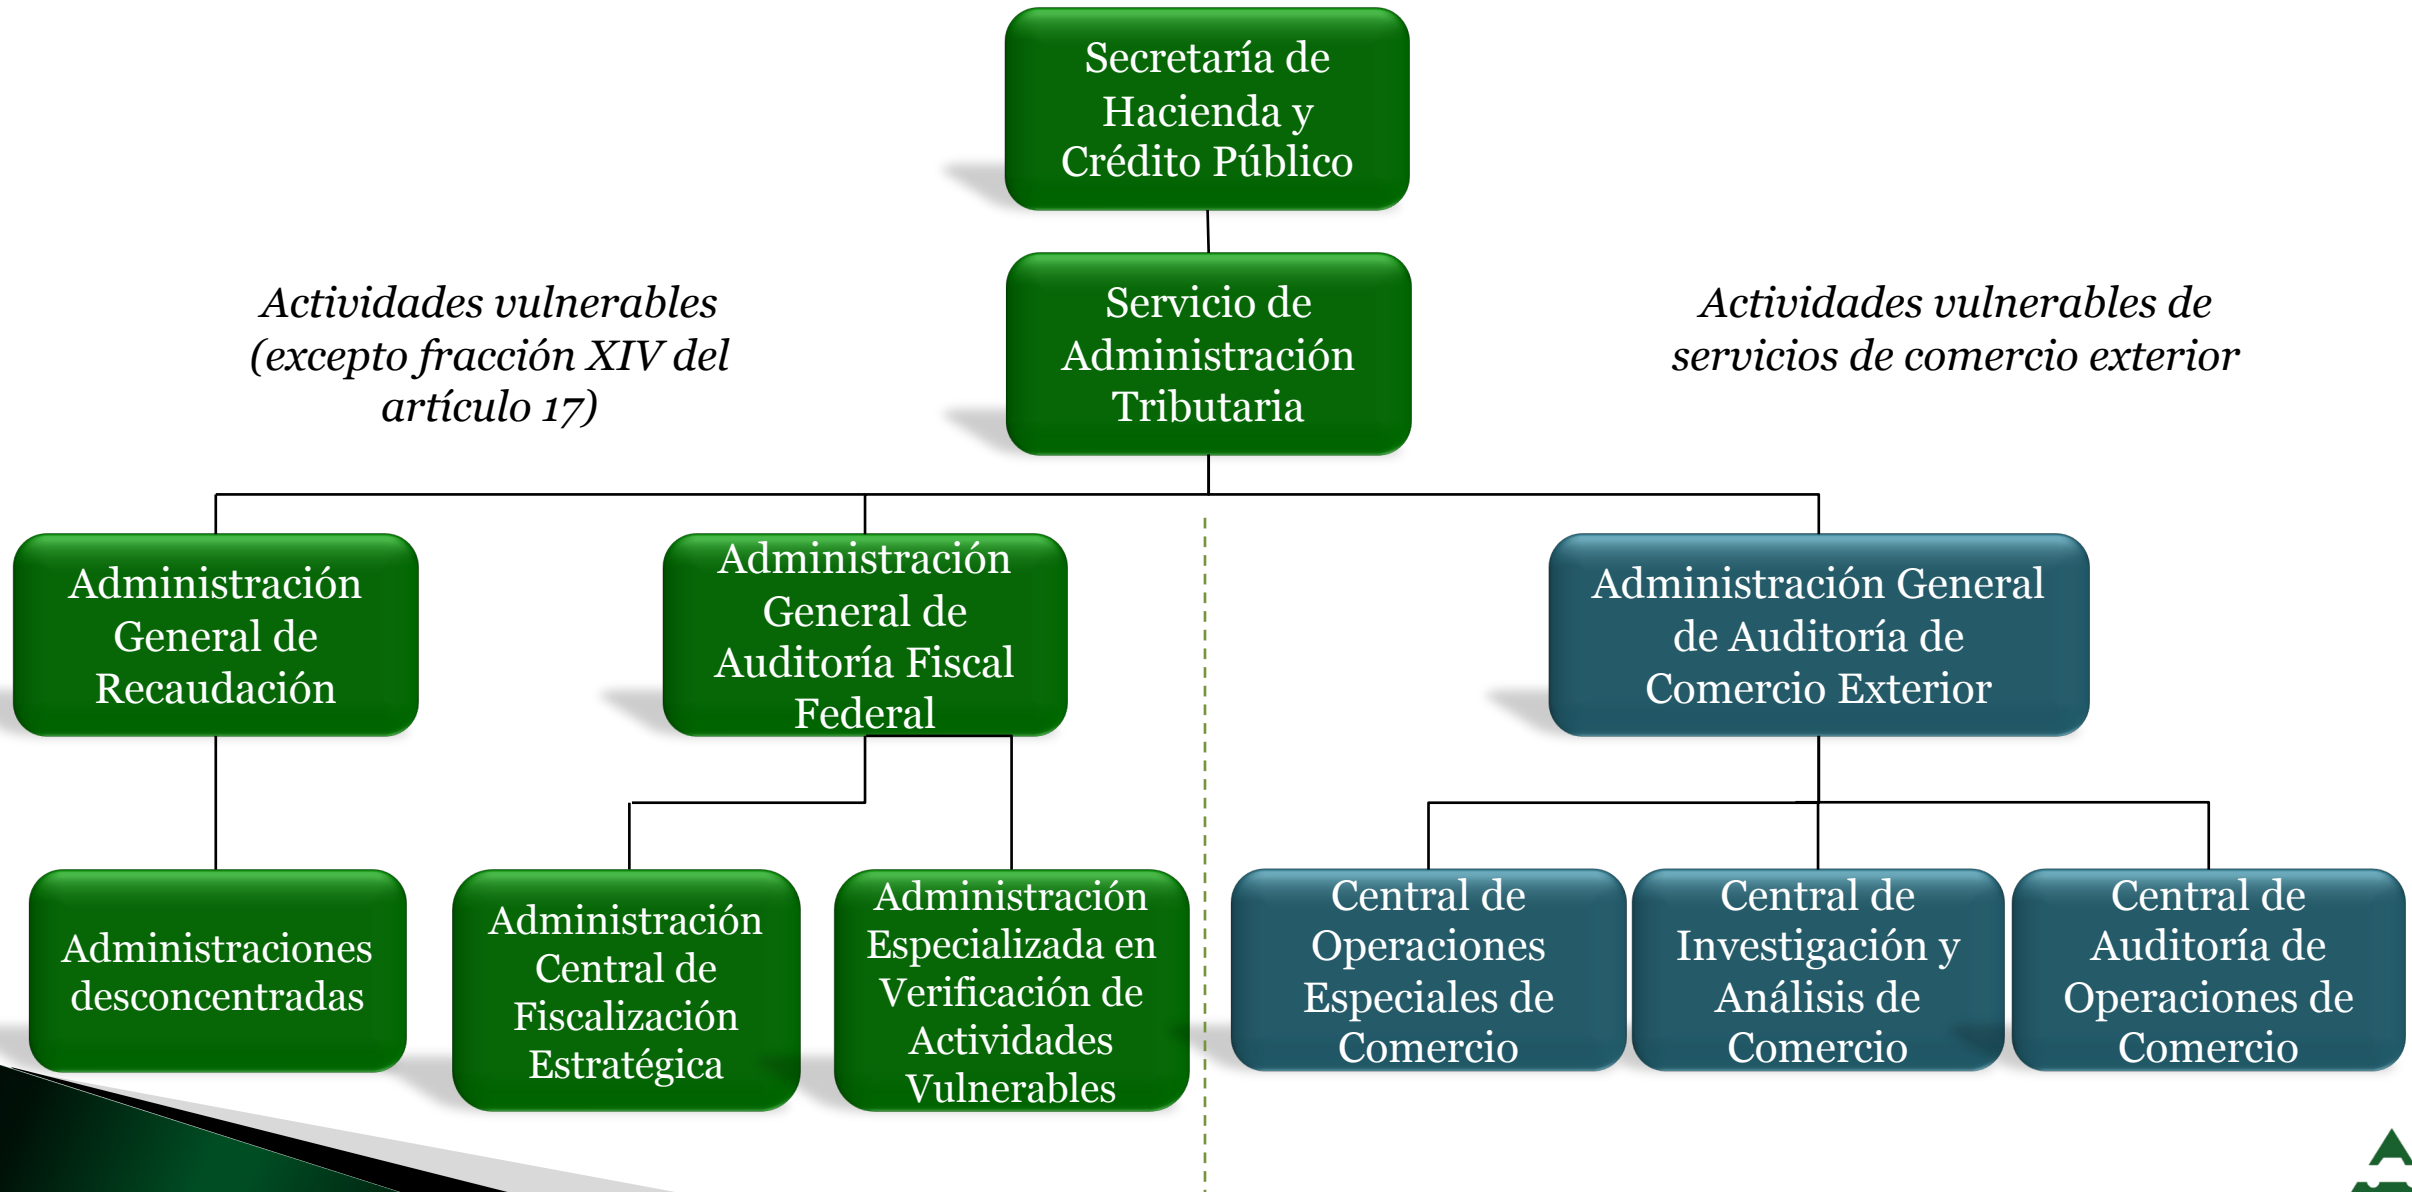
Secretaría de Hacienda y Crédito Público

Servicio de Administración Tributaria

Actividades vulnerables (excepto fracción XIV del artículo 17)

Actividades vulnerables de servicios de comercio exterior

Administración General de Recaudación

Administración General de Auditoría Fiscal Federal

Administración General de Auditoría de Comercio Exterior

Administraciones desconcentradas

Administración Central de Fiscalización Estratégica

Administración Especializada en Verificación de Actividades Vulnerables

Central de Operaciones Especiales de Comercio

Central de Investigación y Análisis de Comercio

Central de Auditoría de Operaciones de Comercio